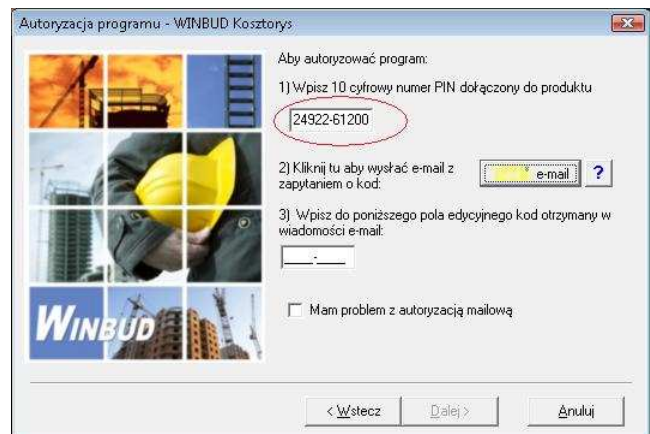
Autoryzacja programu - WINBUD Kosztorys

Aby autoryzować program:

1) Wpisz 10 cyfrowy numer PIN dołączony do produktu

24922-61200

2) Kliknij tu aby wysłać e-mail z zapytaniem o kod:

e-mail

?

3) Wpisz do poniższego pola edycyjnego kod otrzymany w wiadomości e-mail:

___-___

Mam problem z autoryzacją mailową

WINBUD

< Wstecz

Dalej >

Anuluj